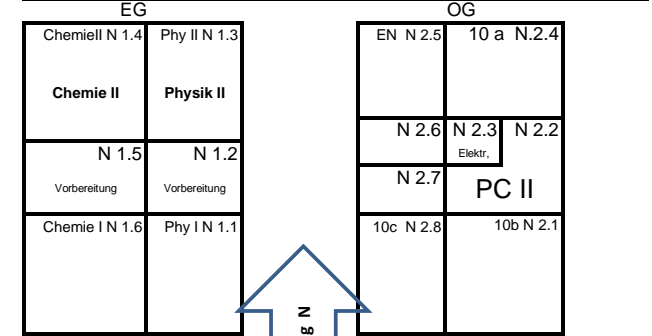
EG

ChemieII N 1.4

Chemie II

Phy II N 1.3

Physik II

N 1.5

Vorbereitung

N 1.2

Vorbereitung

Chemie I N 1.6

Phy I N 1.1

N
g

OG

EN N 2.5

10 a N.2.4

N 2.6

N 2.3

Elektr,

N 2.2

N 2.7

PC II

10c N 2.8

10b N 2.1